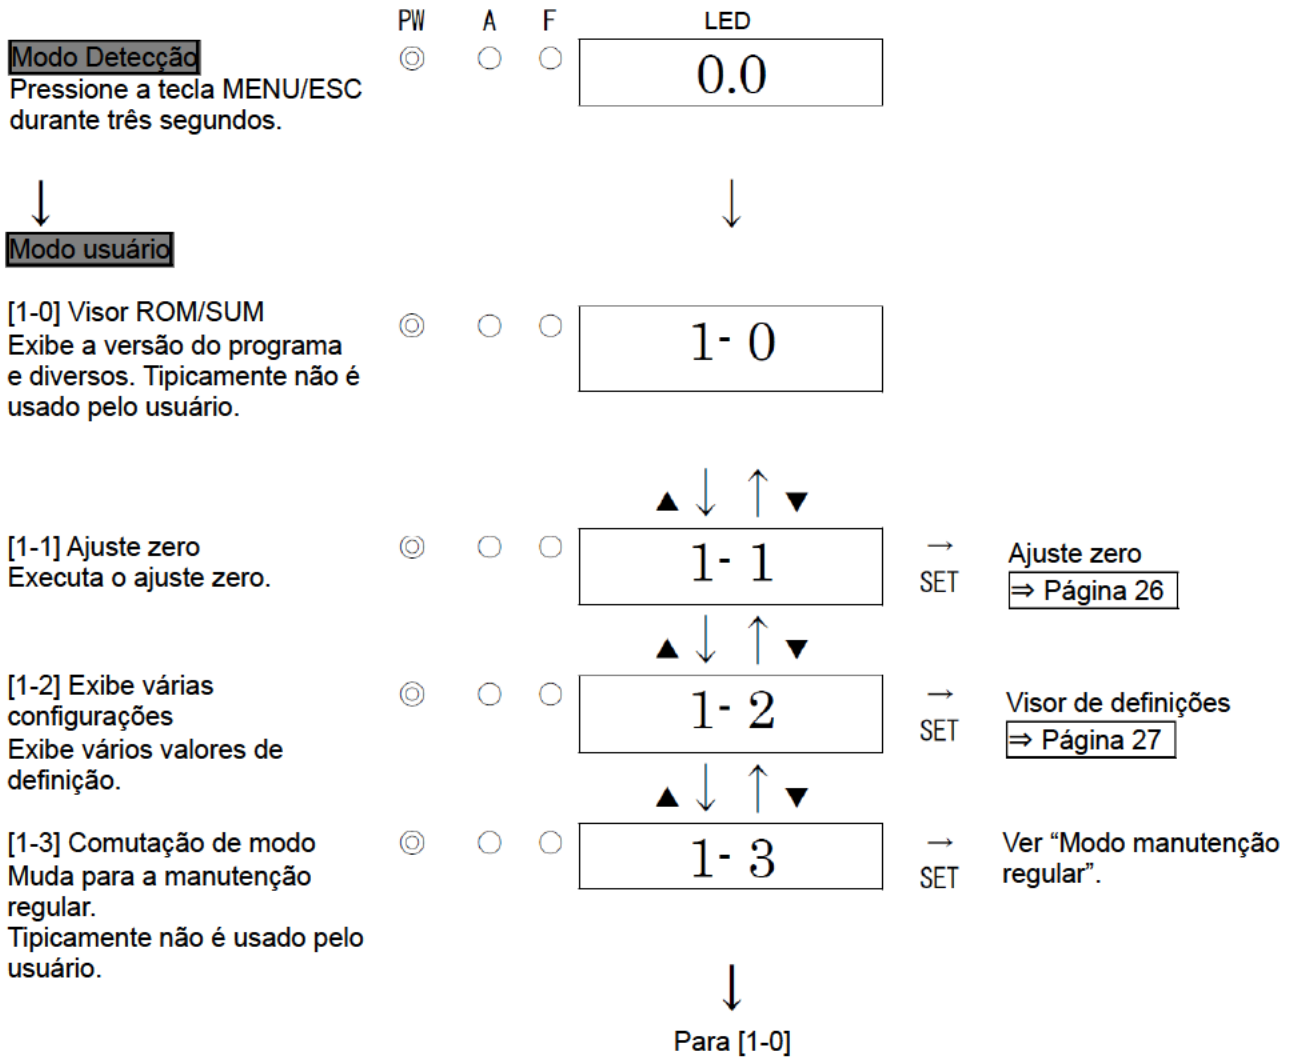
PW A F LED

Modo Detecção
Pressione a tecla MENU/ESC durante três segundos.

0.0

↓

Modo usuário

[1-0] Visor ROM/SUM
Exibe a versão do programa e diversos. Tipicamente não é usado pelo usuário.

1- 0

▲ ↓ ↑ ▼

[1-1] Ajuste zero
Executa o ajuste zero.

1- 1

→ SET

Ajuste zero
⇒ Página 26

▲ ↓ ↑ ▼

[1-2] Exibe várias configurações
Exibe vários valores de definição.

1- 2

→ SET

Visor de definições
⇒ Página 27

▲ ↓ ↑ ▼

[1-3] Comutação de modo
Muda para a manutenção regular.
Tipicamente não é usado pelo usuário.

1- 3

→ SET

Ver “Modo manutenção regular”.

↓

Para [1-0]